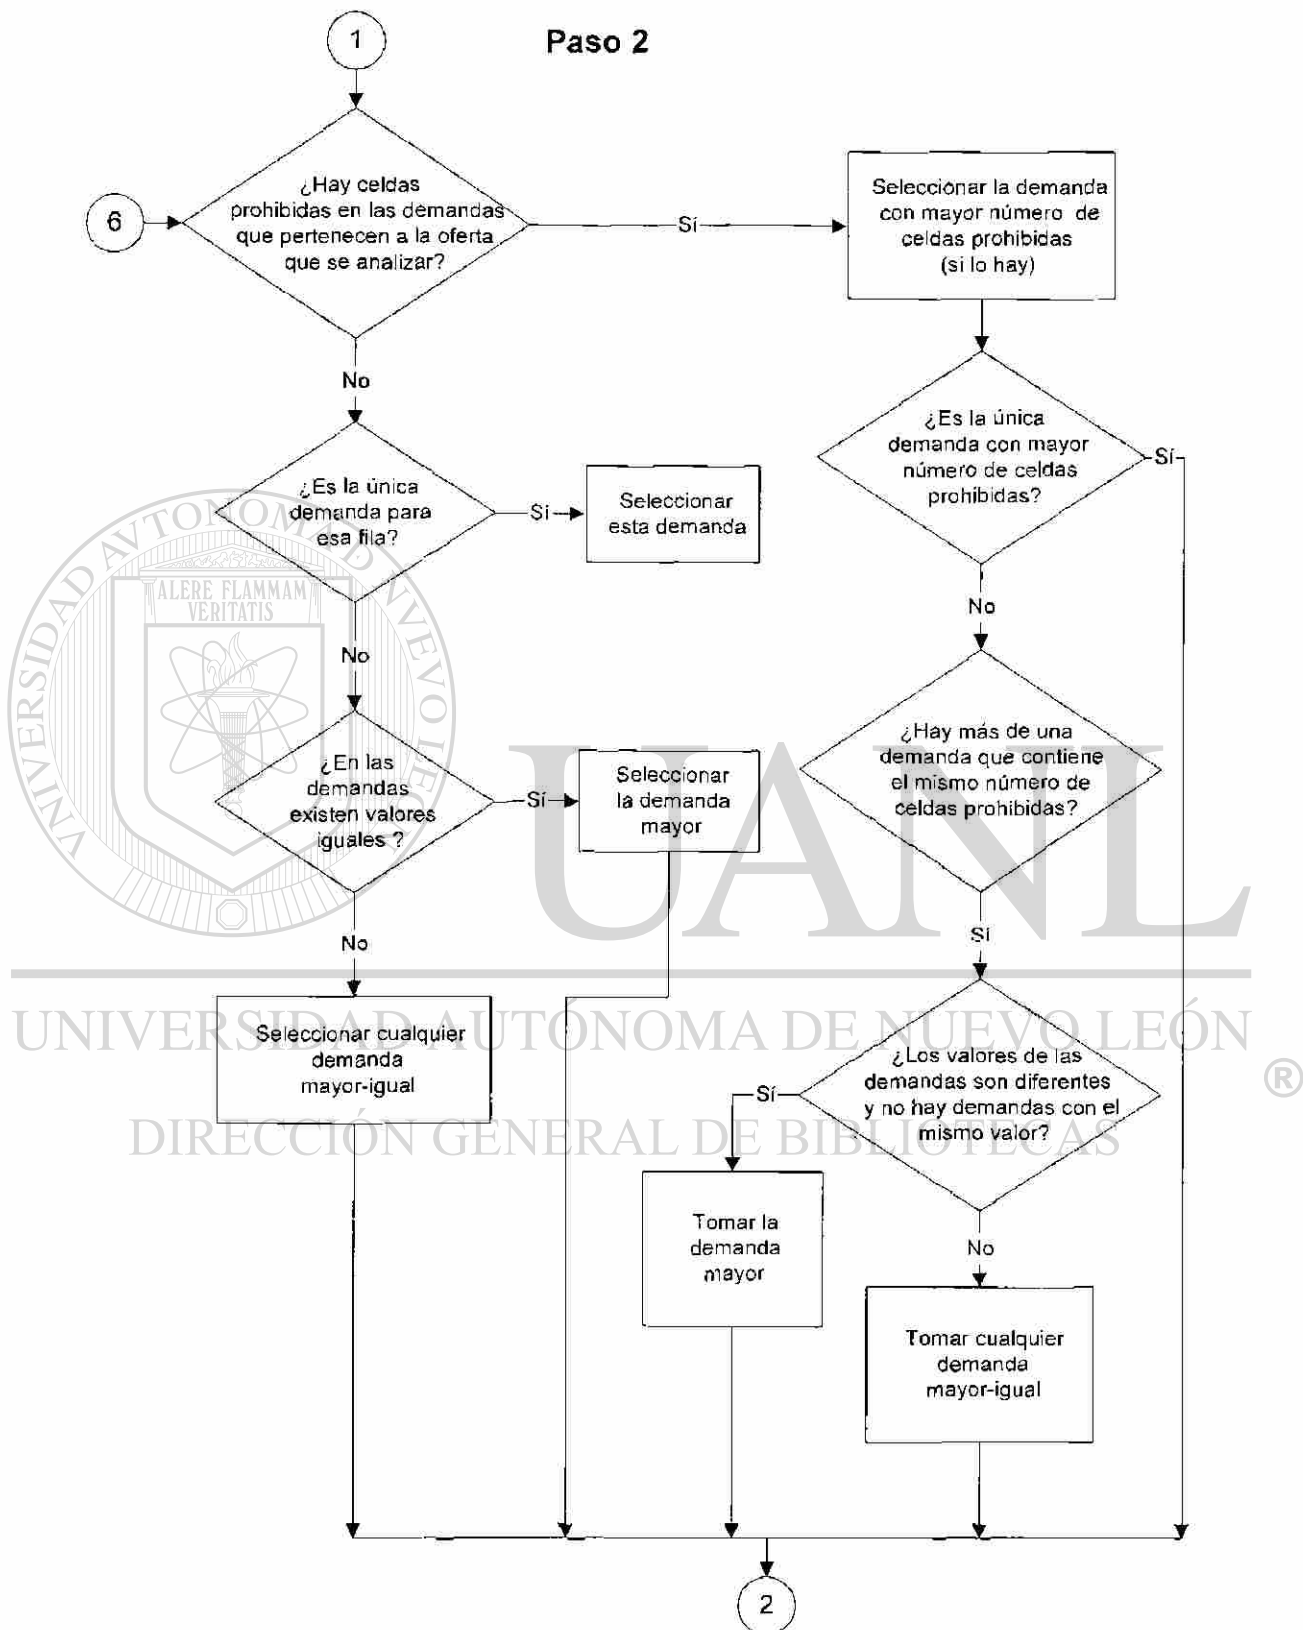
1

Paso 2

6

¿Hay celdas prohibidas en las demandas que pertenecen a la oferta que se analizar?

Sí

Seleccionar la demanda con mayor número de celdas prohibidas (si lo hay)

No

¿Es la única demanda con mayor número de celdas prohibidas?

Sí

¿Es la única demanda para esa fila?

Sí

Seleccionar esta demanda

ALERE FLAMMAM VERITATIS

UNIVERSIDAD AUTONOMA DE NUEVO LEÓN

No

No

¿Hay más de una demanda que contiene el mismo número de celdas prohibidas?

¿En las demandas existen valores iguales ?

Sí

Seleccionar la demanda mayor

UANL

No

Sí

Seleccionar cualquier demanda mayor-igual

UNIVERSIDAD AUTÓNOMA DE NUEVO LEÓN ®

Sí

¿Los valores de las demandas son diferentes y no hay demandas con el mismo valor?

DIRECCIÓN GENERAL DE BIBLIOTECAS

Tomar la demanda mayor

No

Tomar cualquier demanda mayor-igual

2